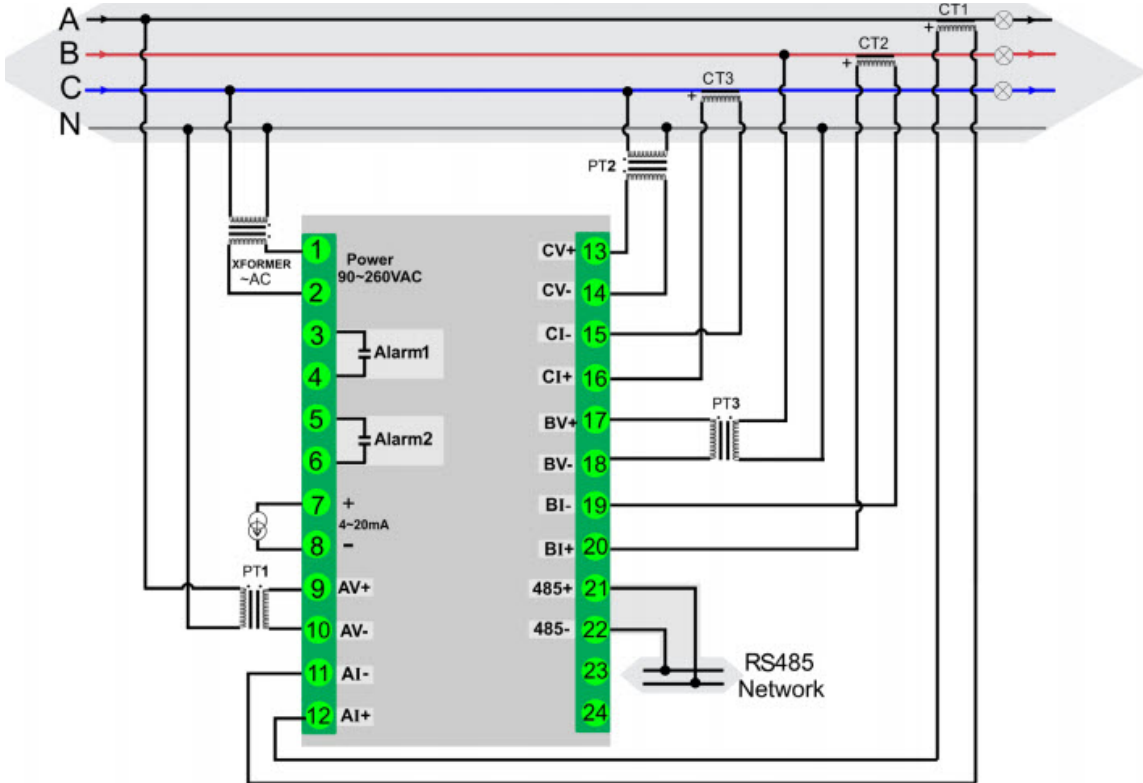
A
B
C
N

CT1
CT2
CT3
PT2
+
+
+

XFORMER
~AC

1 Power
90~260VAC
2
3
Alarm1
4
5
Alarm2
6
7 +
4~20mA
8 –
PT1
9 AV+
10 AV-
11 AI-
12 AI+

CV+ 13
CV- 14
CI- 15
CI+ 16
PT3
BV+ 17
BV- 18
BI- 19
BI+ 20
485+ 21
485- 22
23
24

RS485
Network